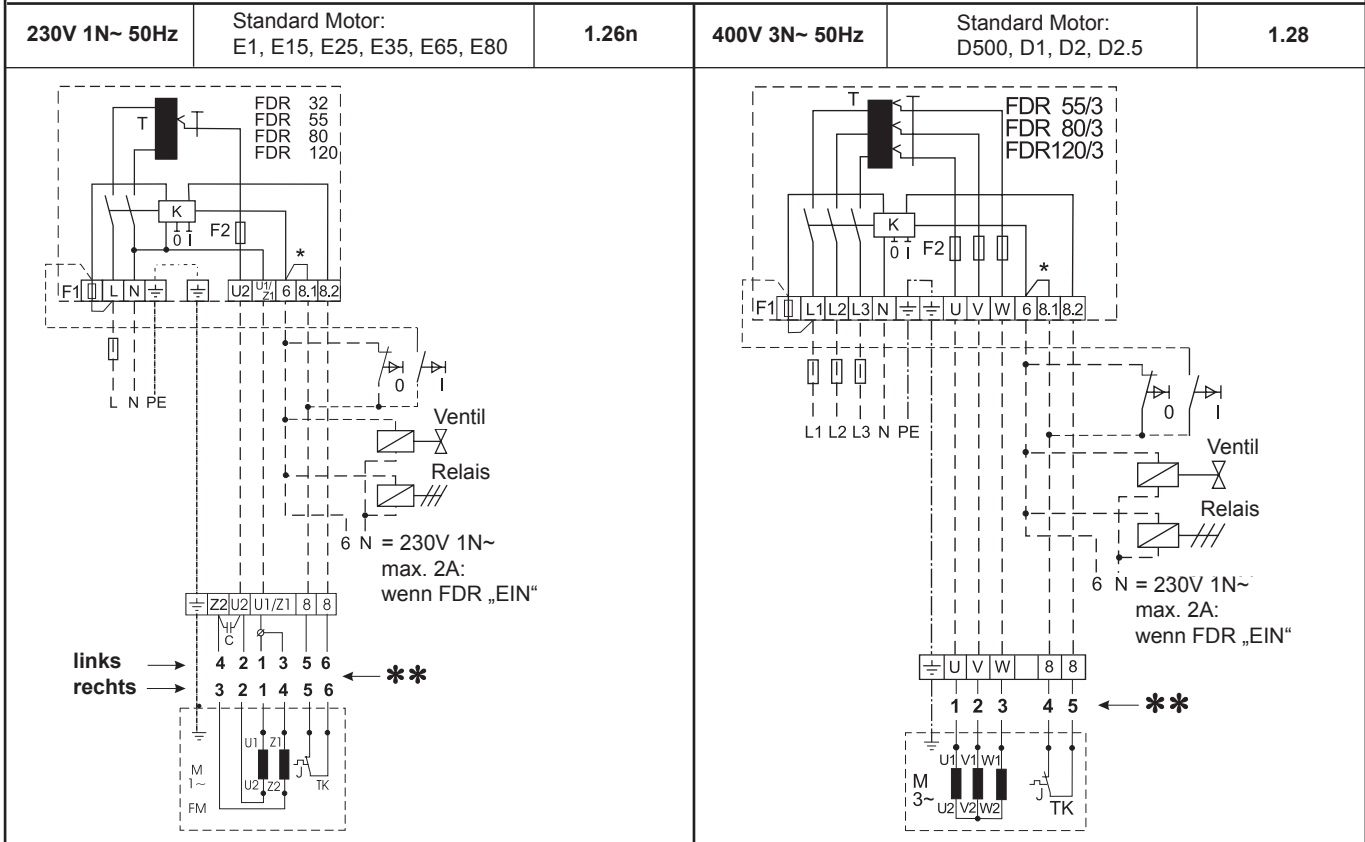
| 230V 1N~ 50Hz | Standard Motor: E1, E15, E25, E35, E65, E80 | 1.26n | 400V 3N~ 50Hz | Standard Motor: D500, D1, D2, D2.5 | 1.28 |
|---|---|---|---|---|---|

FDR 32
FDR 55
FDR 80
FDR 120
T
K
0 I
F2
*
F1 L N U2 U1/Z1 6 8.1 8.2
L N PE
0 I
Ventil
Relais
6 N = 230V 1N~
max. 2A:
wenn FDR „EIN"
Z2 U2 U1/Z1 8 8
C
links → 4 2 1 3 5 6 ← **
rechts → 3 2 1 4 5 6
U1 Z1
U2 Z2
M
1~
FM
TK

T
FDR 55/3
FDR 80/3
FDR120/3
K
0 I
F2
*
F1 L1 L2 L3 N U V W 6 8.1 8.2
L1 L2 L3 N PE
0 I
Ventil
Relais
6 N = 230V 1N~
max. 2A:
wenn FDR „EIN"
U V W 8 8
1 2 3 4 5 ← **
U1 V1 W1
M
3~
U2 V2 W2
TK